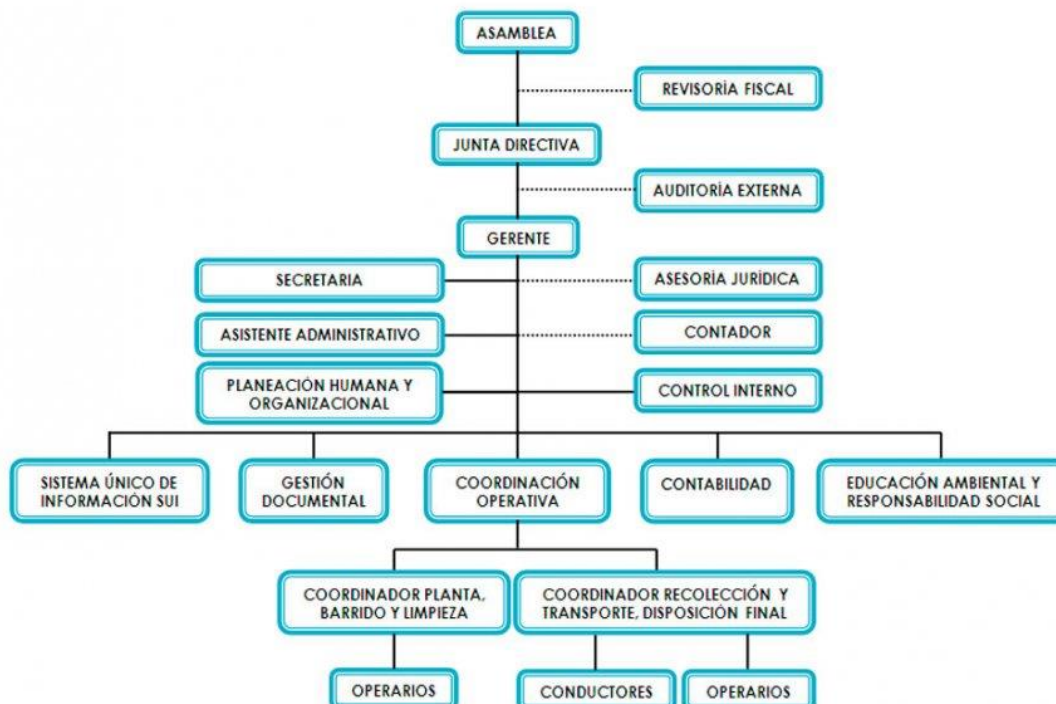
ASAMBLEA

REVISORÍA FISCAL

JUNTA DIRECTIVA

AUDITORÍA EXTERNA

GERENTE

SECRETARIA

ASESORÍA JURÍDICA

ASISTENTE ADMINISTRATIVO

CONTADOR

PLANEACIÓN HUMANA Y ORGANIZACIONAL

CONTROL INTERNO

SISTEMA ÚNICO DE INFORMACIÓN SUI

GESTIÓN DOCUMENTAL

COORDINACIÓN OPERATIVA

CONTABILIDAD

EDUCACIÓN AMBIENTAL Y RESPONSABILIDAD SOCIAL

COORDINADOR PLANTA, BARRIDO Y LIMPIEZA

COORDINADOR RECOLECCIÓN Y TRANSPORTE, DISPOSICIÓN FINAL

OPERARIOS

CONDUCTORES

OPERARIOS